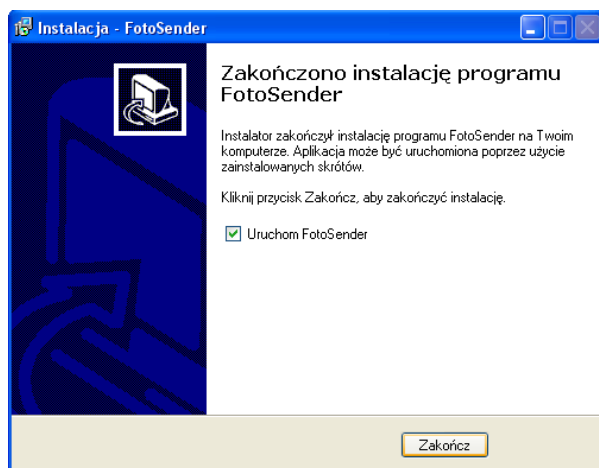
Instalacja - FotoSender

Zakończono instalację programu FotoSender

Instalator zakończył instalację programu FotoSender na Twoim komputerze. Aplikacja może być uruchomiona poprzez użycie zainstalowanych skrótów.

Kliknij przycisk Zakończ, aby zakończyć instalację.

Uruchom FotoSender

Zakończ